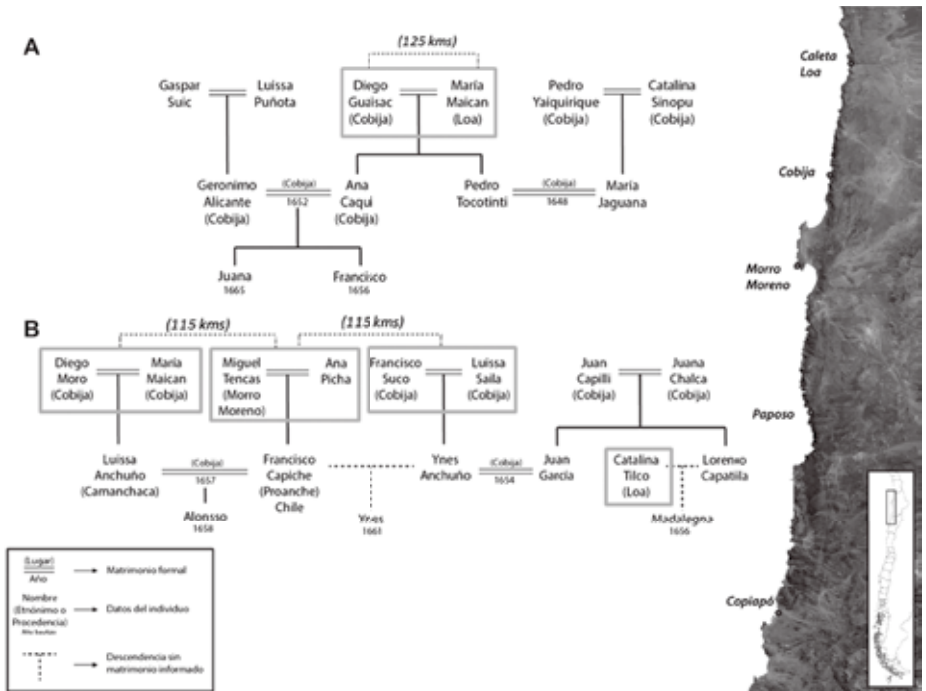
A

(125 kms)

Gaspar Suic

Luissa Puñota

Diego Guaisac (Cobija)

María Maican (Loa)

Pedro Yaiquirique (Cobija)

Catalina Sinopu (Cobija)

Geronimo Alicante (Cobija)

(Cobija) 1652

Ana Caqui (Cobija)

Pedro Tocotinti

(Cobija) 1648

María Jaguana

Juana 1665

Francisco 1656

B

(115 kms)

(115 kms)

Diego Moro (Cobija)

María Maican (Cobija)

Miguel Tencas (Morro Moreno)

Ana Picha

Francisco Suco (Cobija)

Luissa Saila (Cobija)

Juan Capilli (Cobija)

Juana Chalca (Cobija)

Luissa Anchuño (Camanchaca)

(Cobija) 1657

Francisco Capiche (Proanche) Chile

Ynes Anchuño

(Cobija) 1654

Juan Garcia

Catalina Tilco (Loa)

Lorenzo Capatila

Alonsso 1658

Ynes 1661

Madalegna 1656

(Lugar) Año → Matrimonio formal

Nombre (Etnónimo o Procedencia) Año bautizo → Datos del individuo

→ Descendencia sin matrimonio informado

Caleta Loa

Cobija

Morro Moreno

Paposo

Copiapó